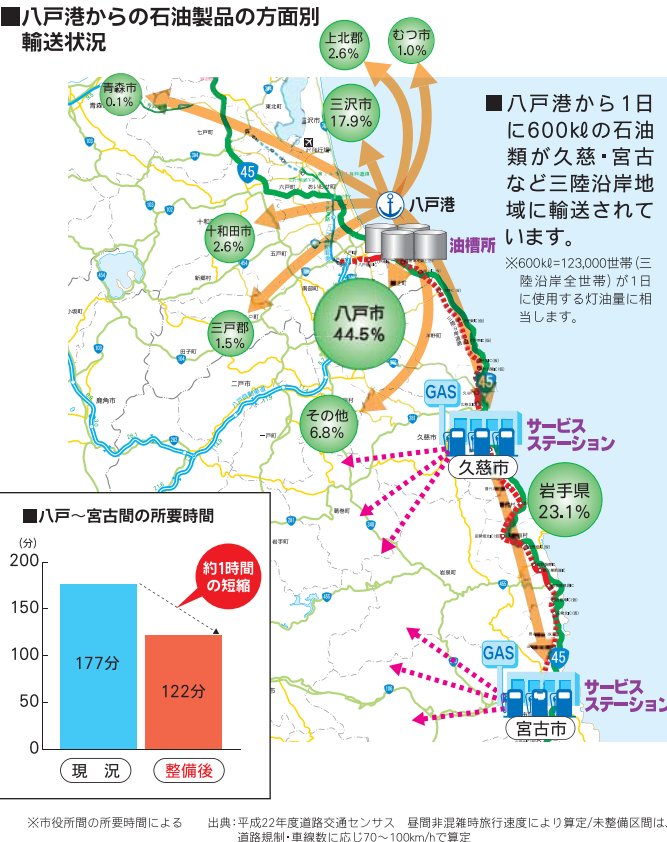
■八戸港からの石油製品の方面別輸送状況

上北郡 2.6%

むつ市 1.0%

青森市 0.1%

三沢市 17.9%

■八戸港から1日に600kℓの石油類が久慈・宮古など三陸沿岸地域に輸送されています。

※600kℓ=123,000世帯（三陸沿岸全世帯）が1日に使用する灯油量に相当します。

45

八戸港

十和田市 2.6%

油槽所

八戸市 44.5%

三戸郡 1.5%

GAS

45

その他 6.8%

サービスステーション

久慈市

岩手県 23.1%

■八戸～宮古間の所要時間

（分）

200

150

100

50

0

約1時間の短縮

177分

122分

現　況

整備後

GAS

45

サービスステーション

宮古市

※市役所間の所要時間による　　出典：平成22年度道路交通センサス　昼間非混雑時旅行速度により算定/未整備区間は、道路規制・車線数に応じ70～100km/hで算定